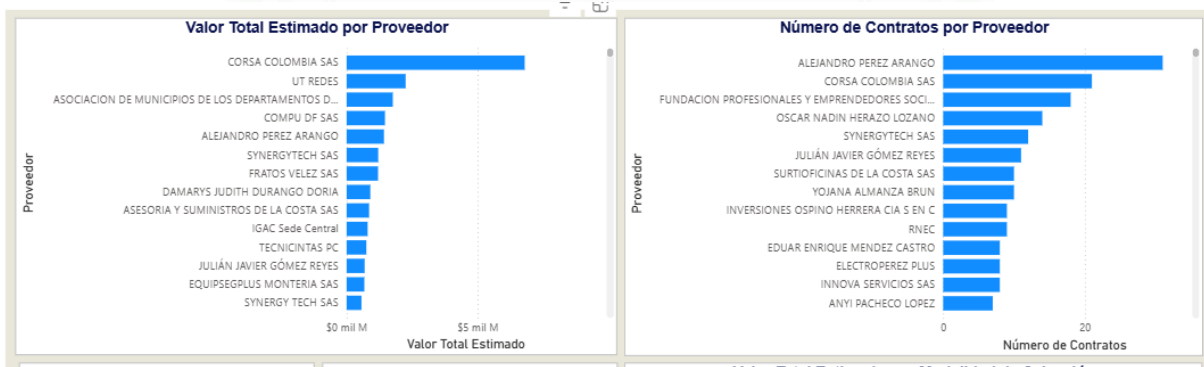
Valor Total Estimado por Proveedor

Proveedor

CORSA COLOMBIA SAS
UT REDES
ASOCIACION DE MUNICIPIOS DE LOS DEPARTAMENTOS D...
COMPU DF SAS
ALEJANDRO PEREZ ARANGO
SYNERGYTECH SAS
FRATOS VELEZ SAS
DAMARYS JUDITH DURANGO DORIA
ASESORIA Y SUMINISTROS DE LA COSTA SAS
IGAC Sede Central
TECNICINTAS PC
JULIÁN JAVIER GÓMEZ REYES
EQUIPSEGPLUS MONTERIA SAS
SYNERGY TECH SAS

$0 mil M
$5 mil M
Valor Total Estimado

Número de Contratos por Proveedor

Proveedor

ALEJANDRO PEREZ ARANGO
CORSA COLOMBIA SAS
FUNDACION PROFESIONALES Y EMPRENDEDORES SOCI...
OSCAR NADIN HERAZO LOZANO
SYNERGYTECH SAS
JULIÁN JAVIER GÓMEZ REYES
SURTIOFICINAS DE LA COSTA SAS
YOJANA ALMANZA BRUN
INVERSIONES OSPINO HERRERA CIA S EN C
RNEC
EDUAR ENRIQUE MENDEZ CASTRO
ELECTROPEREZ PLUS
INNOVA SERVICIOS SAS
ANYI PACHECO LOPEZ

0
20
Número de Contratos